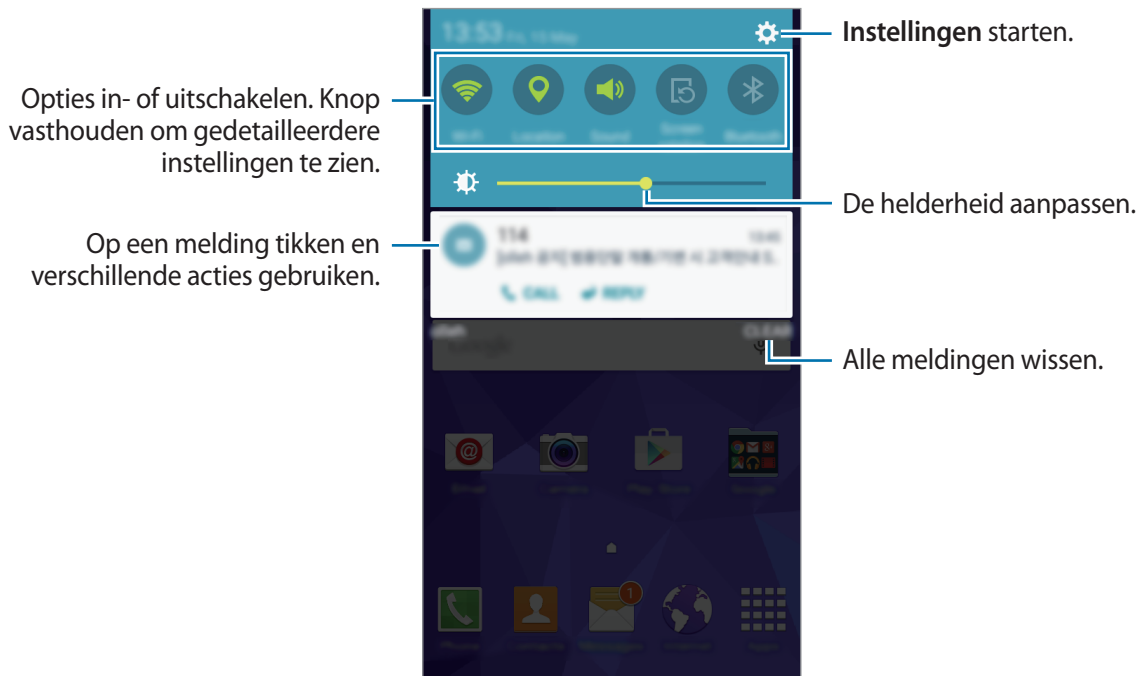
13:53

Instellingen starten.

Opties in- of uitschakelen. Knop vasthouden om gedetailleerdere instellingen te zien.

Wi-Fi

Location

Sound

Bluetooth

De helderheid aanpassen.

Op een melding tikken en verschillende acties gebruiken.

114

CALL

REPLY

CLEAR

Alle meldingen wissen.